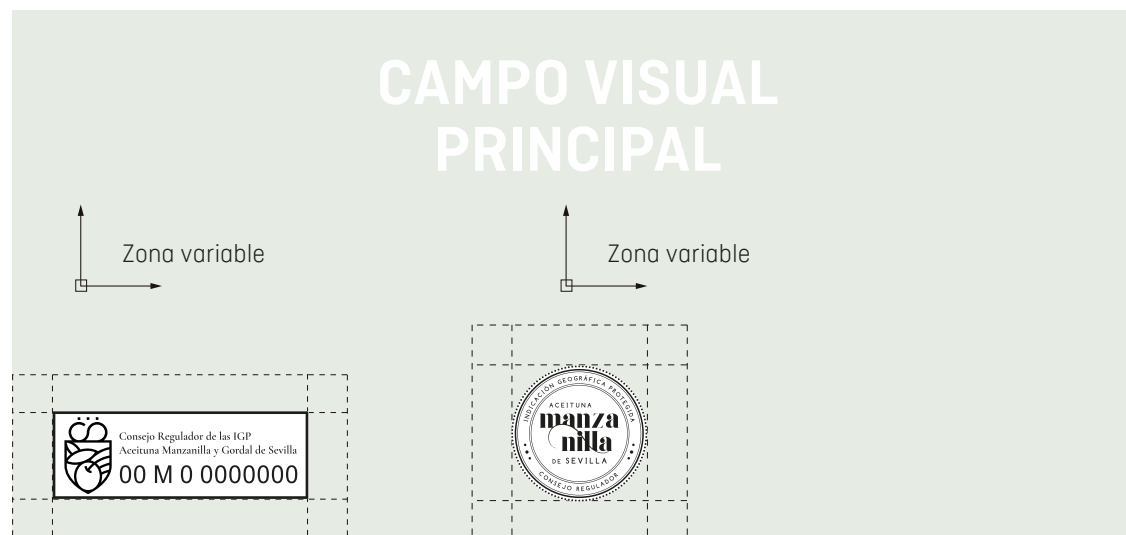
CAMPO VISUAL PRINCIPAL

Zona variable

Zona variable

Consejo Regulador de las IGP
Aceituna Manzanilla y Gordal de Sevilla
00 M 0 0000000

INDICACIÓN GEOGRÁFICA PROTEGIDA
ACEITUNA
manza
nilla
DE SEVILLA
CONSEJO REGULADOR